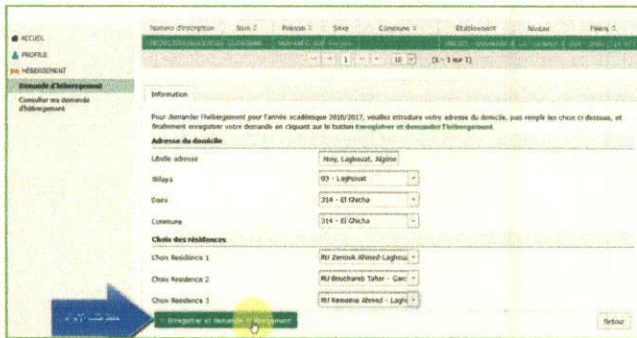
ACCUEIL
PROFILE
HÉBERGEMENT
Demande d'hébergement
Consulter ma demande d'hébergement

| Numéro d'inscription | Nom | Prénom | Sexe | Commune | Etablissement | Niveau | Filière |
|---|---|---|---|---|---|---|---|
| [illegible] | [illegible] | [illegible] | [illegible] | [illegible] | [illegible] | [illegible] | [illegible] |

1 10 (1 - 1 sur 1)

Information

Pour demander l'hébergement pour l'année académique 2016/2017, veuillez introduire votre adresse du domicile, puis remplir les choix ci dessous, et finalement enregistrer votre demande en cliquant sur le button Enregistrer et demander l'hébergement

Adresse du domicile

Libélle adresse: Hoy, Laghouat, Algérie
Wilaya: 03 - Laghouat
Daira: 314 - El Ghicha
Commune: 314 - El Ghicha

Choix des résidences

Choix Residence 1: RU Zeroub Ahmed-Laghou
Choix Residence 2: RU Bouchareb Taher - Ganc
Choix Residence 3: RU Kemama Ahmed - Lagh

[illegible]

Enregistrer et Demander l'hébergement

Retour